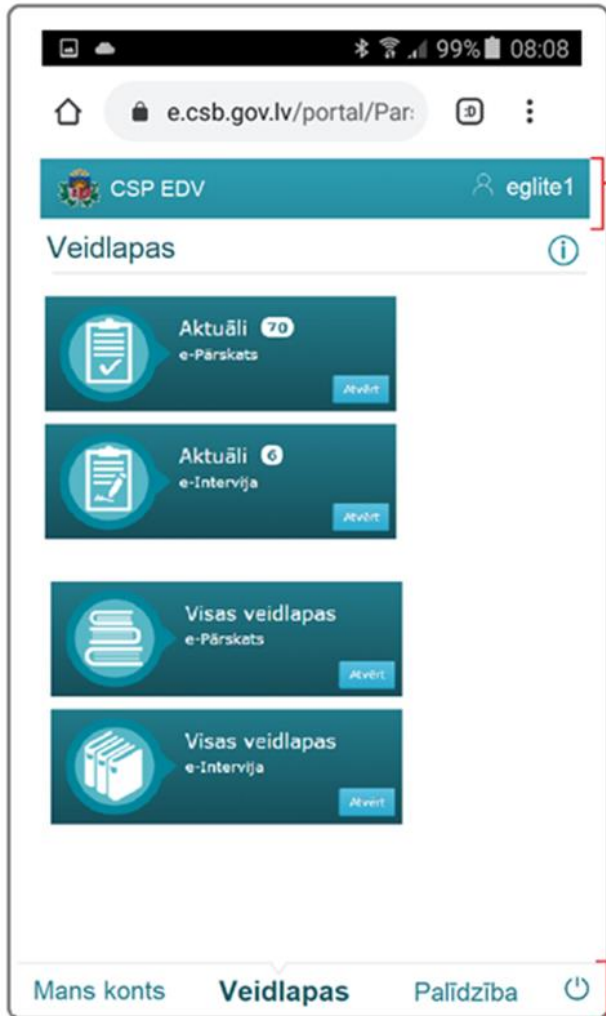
99% 08:08

e.csb.gov.lv/portal/Par:

CSP EDV

eglite1

Veidlapas

Aktuāli 70
e-Pārskats
Atvērt

Aktuāli 6
e-Intervija
Atvērt

Visas veidlapas
e-Pārskats
Atvērt

Visas veidlapas
e-Intervija
Atvērt

Mans konts Veidlapas Palīdzība